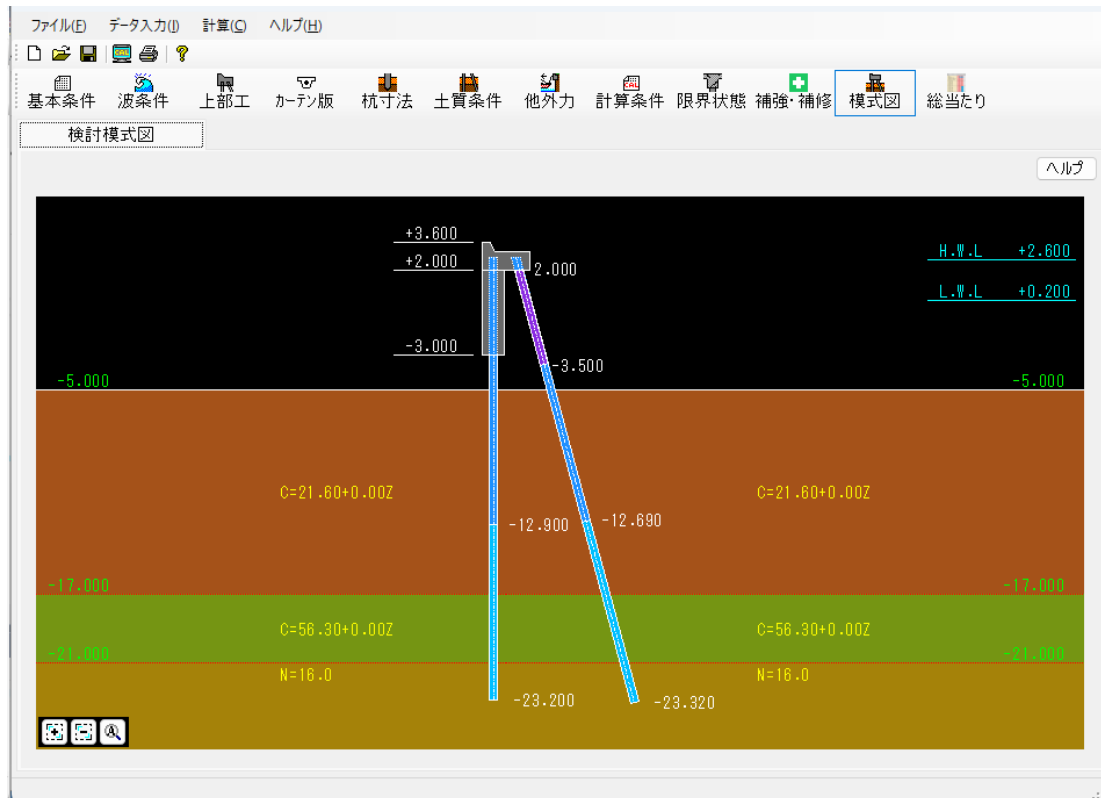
ファイル(F) データ入力(I) 計算(C) ヘルプ(H)

基本条件 波条件 上部工 カーテン版 杭寸法 土質条件 他外力 計算条件 限界状態 補強･補修 模式図 総当たり

検討模式図

ヘルプ

+3.600
+2.000
2.000
H.W.L +2.600
L.W.L +0.200
-3.000
-3.500
-5.000
-5.000
C=21.60+0.00Z
-12.900
-12.690
C=21.60+0.00Z
-17.000
-17.000
C=56.30+0.00Z
C=56.30+0.00Z
-21.000
-21.000
N=16.0
N=16.0
-23.200
-23.320